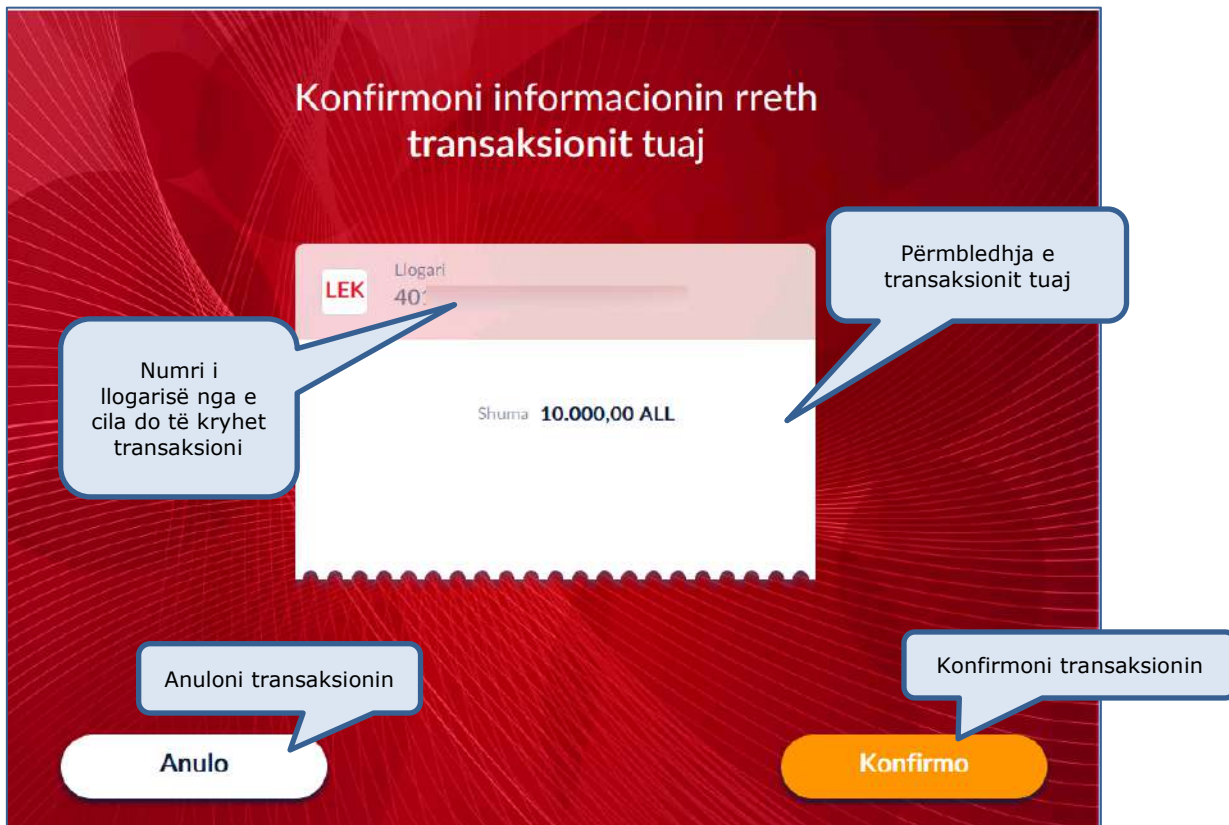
Konfirmoni informacionin rreth transaksionit tuaj

Përmbledhja e transaksionit tuaj

LEK

Llogari

401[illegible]

Numri i llogarisë nga e cila do të kryhet transaksioni

Shuma 10.000,00 ALL

Anuloni transaksionin

Konfirmoni transaksionin

Anulo

Konfirmo